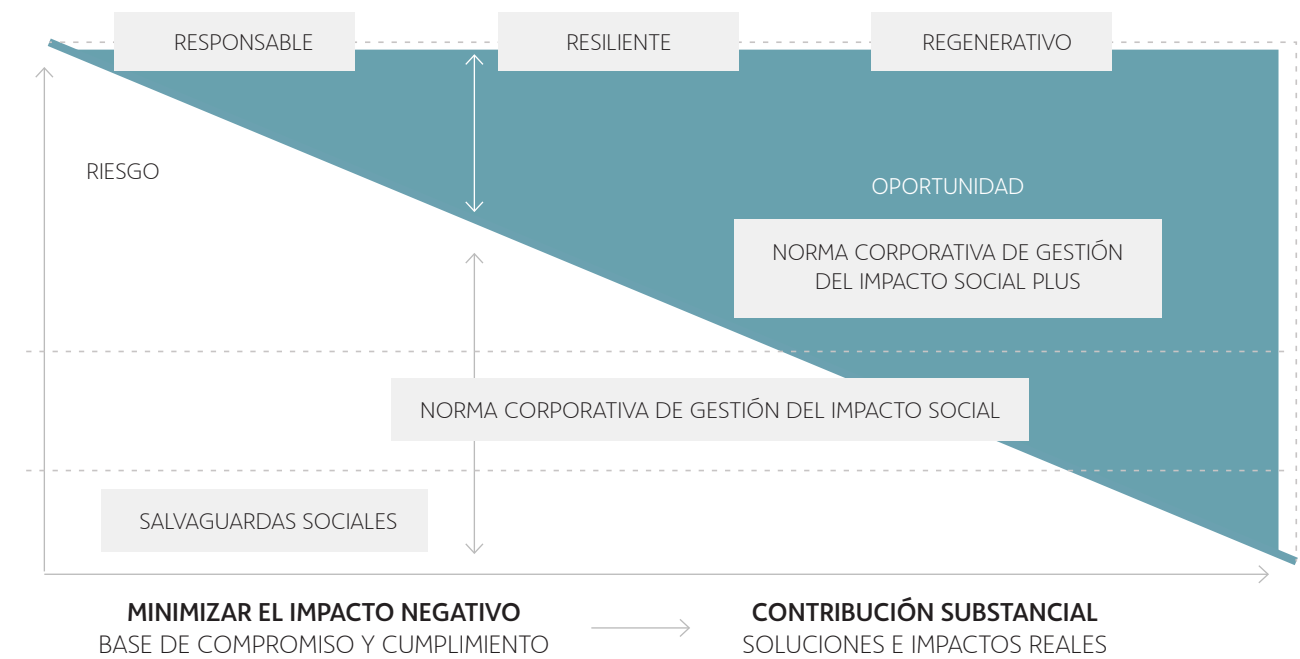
RESPONSABLE

RESILIENTE

REGENERATIVO

RIESGO

OPORTUNIDAD

NORMA CORPORATIVA DE GESTIÓN DEL IMPACTO SOCIAL PLUS

NORMA CORPORATIVA DE GESTIÓN DEL IMPACTO SOCIAL

SALVAGUARDAS SOCIALES

**MINIMIZAR EL IMPACTO NEGATIVO**
BASE DE COMPROMISO Y CUMPLIMIENTO

**CONTRIBUCIÓN SUBSTANCIAL**
SOLUCIONES E IMPACTOS REALES